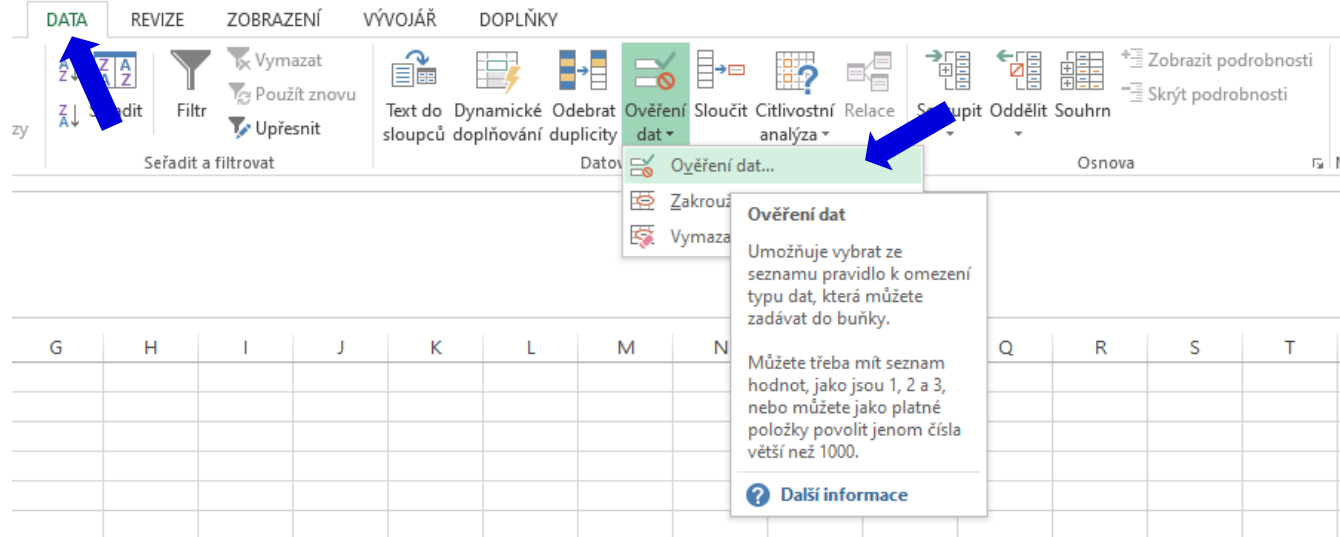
DATA REVIZE ZOBRAZENÍ VÝVOJÁŘ DOPLŇKY

zy

Seřadit

Filtr

Vymazat

Použít znovu

Upřesnit

Seřadit a filtrovat

Text do sloupců

Dynamické doplňování

Odebrat duplicity

Ověření dat

Sloučit

Citlivostní analýza

Relace

Seskupit

Oddělit

Souhrn

Zobrazit podrobnosti

Skrýt podrobnosti

Datov

Osnova

Ověření dat...

Zakrouž

Vymaza

Ověření dat

Umožňuje vybrat ze seznamu pravidlo k omezení typu dat, která můžete zadávat do buňky.

Můžete třeba mít seznam hodnot, jako jsou 1, 2 a 3, nebo můžete jako platné položky povolit jenom čísla větší než 1000.

Další informace

| G | H | I | J | K | L | M | N | Q | R | S | T |